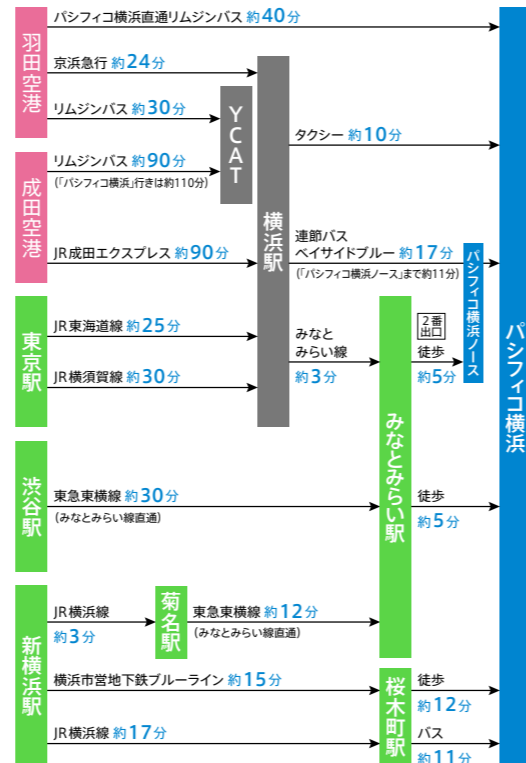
羽田空港

パシフィコ横浜直通リムジンバス 約40分

京浜急行 約24分

リムジンバス 約30分

YCAT

横浜駅

タクシー 約10分

成田空港

リムジンバス 約90分
(「パシフィコ横浜」行きは約110分)

JR成田エクスプレス 約90分

連節バス
ベイサイドブルー 約17分
(「パシフィコ横浜ノース」まで約11分)

パシフィコ横浜ノース

パシフィコ横浜

東京駅

JR東海道線 約25分

JR横須賀線 約30分

みなと
みらい線
約3分

2番出口
徒歩
約5分

みなとみらい駅

渋谷駅

東急東横線 約30分
(みなとみらい線直通)

徒歩
約5分

新横浜駅

JR横浜線
約3分

菊名駅

東急東横線 約12分
(みなとみらい線直通)

横浜市営地下鉄ブルーライン 約15分

JR横浜線 約17分

桜木町駅

徒歩
約12分

バス
約11分